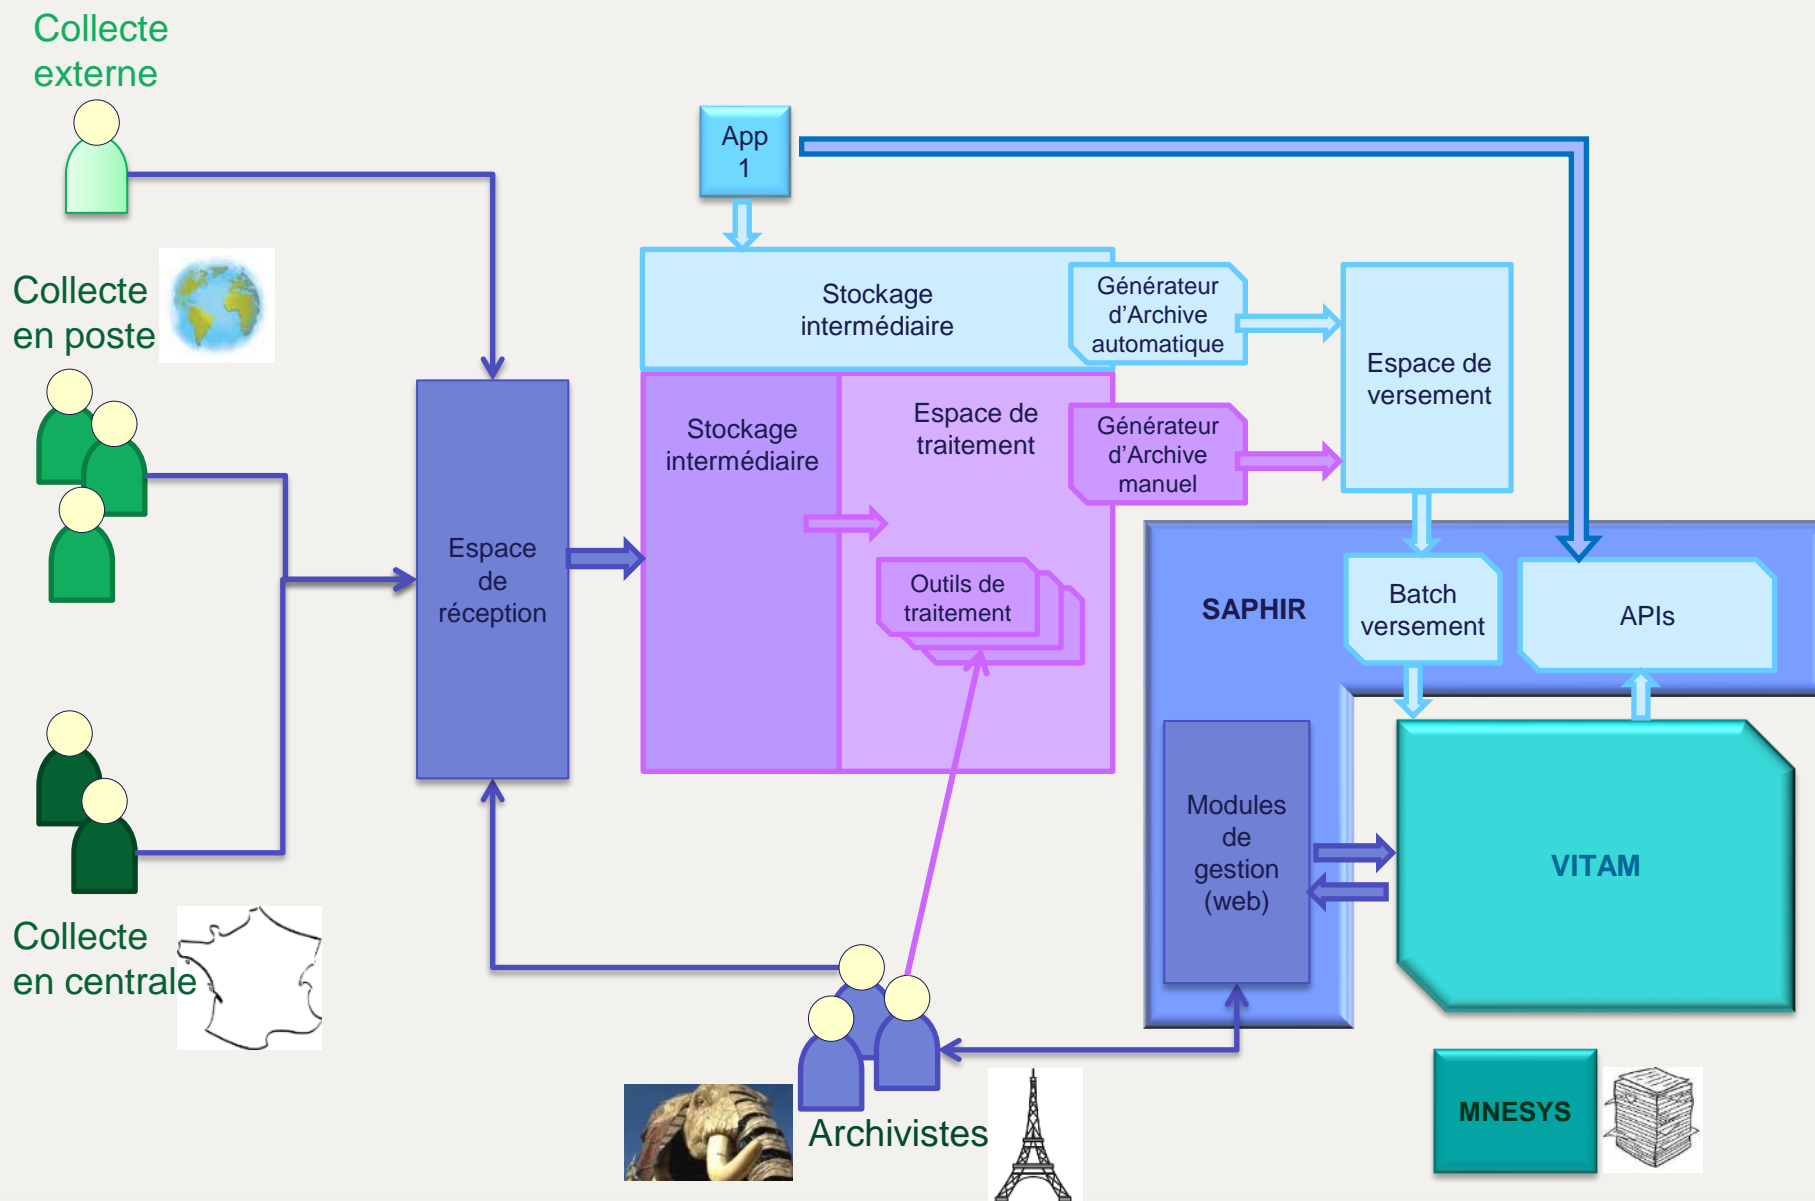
Collecte externe

Collecte en poste

Collecte en centrale

App 1

Stockage intermédiaire

Générateur d'Archive automatique

Espace de versement

Stockage intermédiaire

Espace de traitement

Générateur d'Archive manuel

Espace de réception

Outils de traitement

SAPHIR

Batch versement

APIs

Modules de gestion (web)

VITAM

Archivistes

MNESYS